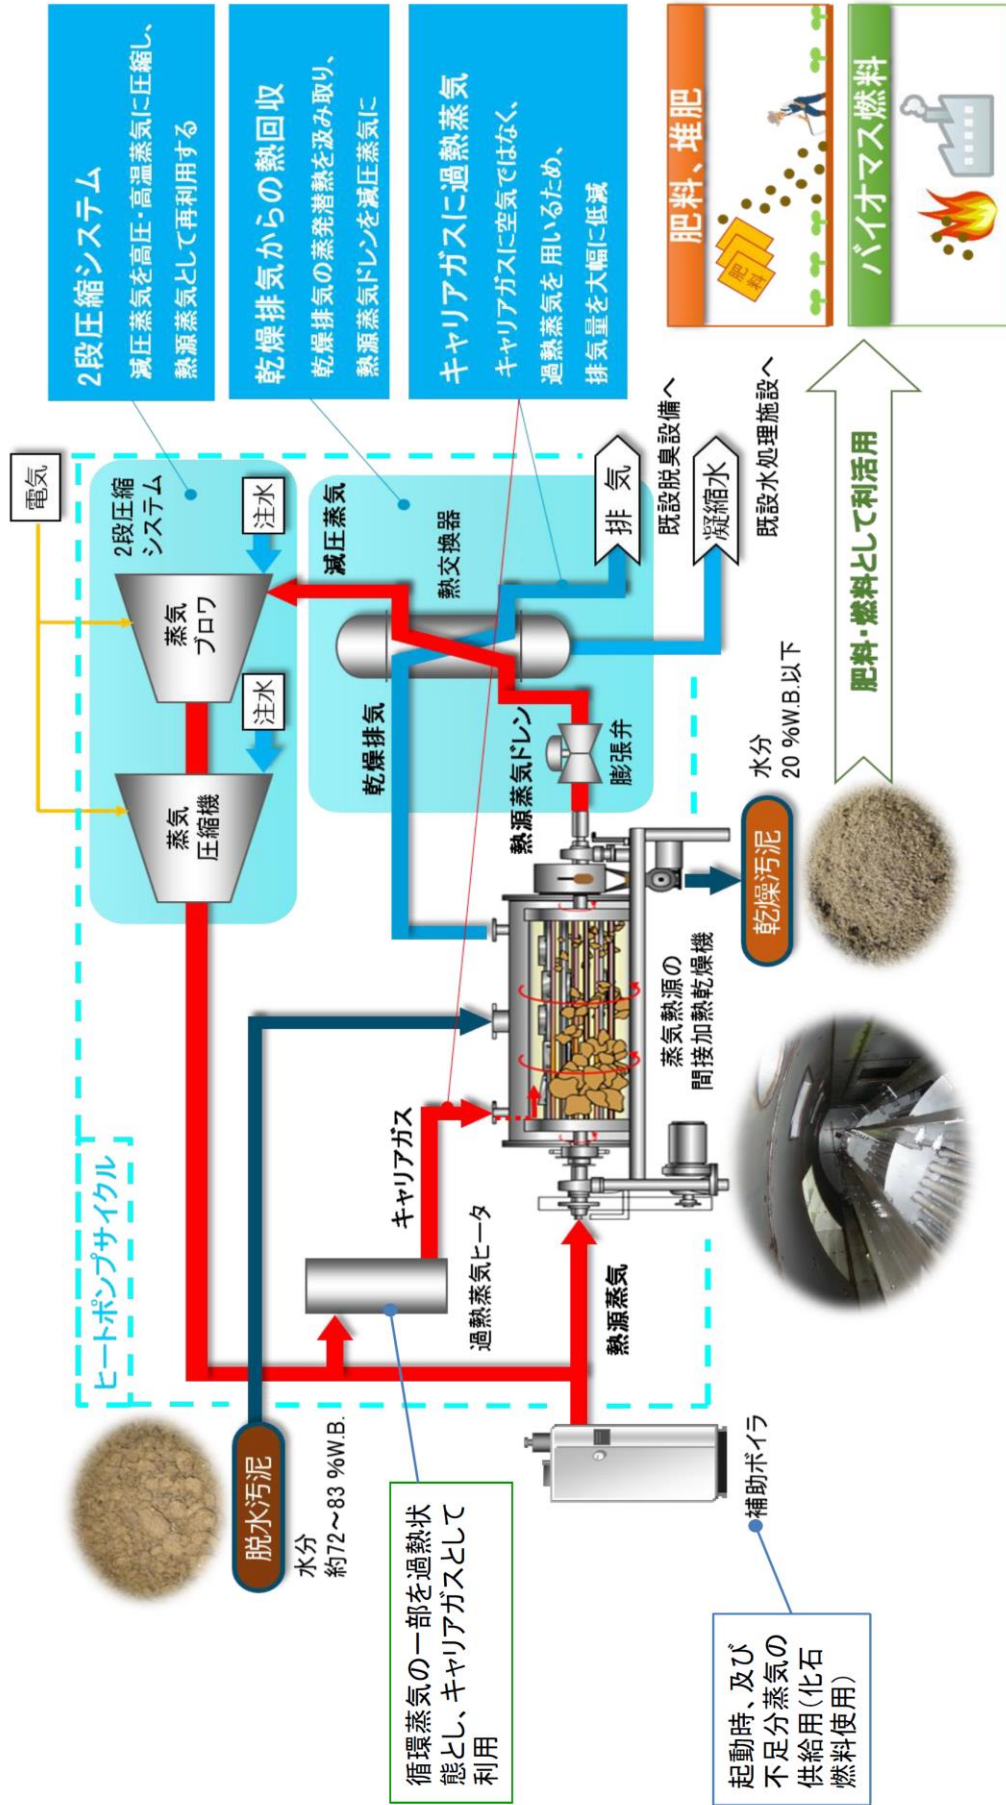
2段圧縮システム
減圧蒸気を高圧・高温蒸気に圧縮し、熱源蒸気として再利用する

乾燥排気からの熱回収
乾燥排気の蒸発潜熱を汲み取り、熱源蒸気ドレンを減圧蒸気に

キャリアガスに過熱蒸気
キャリアガスに空気ではなく、過熱蒸気を用いるため、排気量を大幅に低減

肥料、堆肥

肥料

バイオマス燃料

電気

2段圧縮システム

注水

蒸気ブロワ

注水

蒸気圧縮機

減圧蒸気

熱交換器

乾燥排気

熱源蒸気ドレン

膨張弁

排気

既設脱臭設備へ

凝縮水

既設水処理施設へ

水分
20 %W.B.以下

乾燥汚泥

肥料・燃料として利活用

蒸気熱源の間接加熱乾燥機

キャリアガス

過熱蒸気ヒータ

熱源蒸気

ヒートポンプサイクル

脱水汚泥

水分
約72～83 %W.B.

補助ボイラ

循環蒸気の一部を過熱状態とし、キャリアガスとして利用

起動時、及び不足分蒸気の供給用（化石燃料使用）